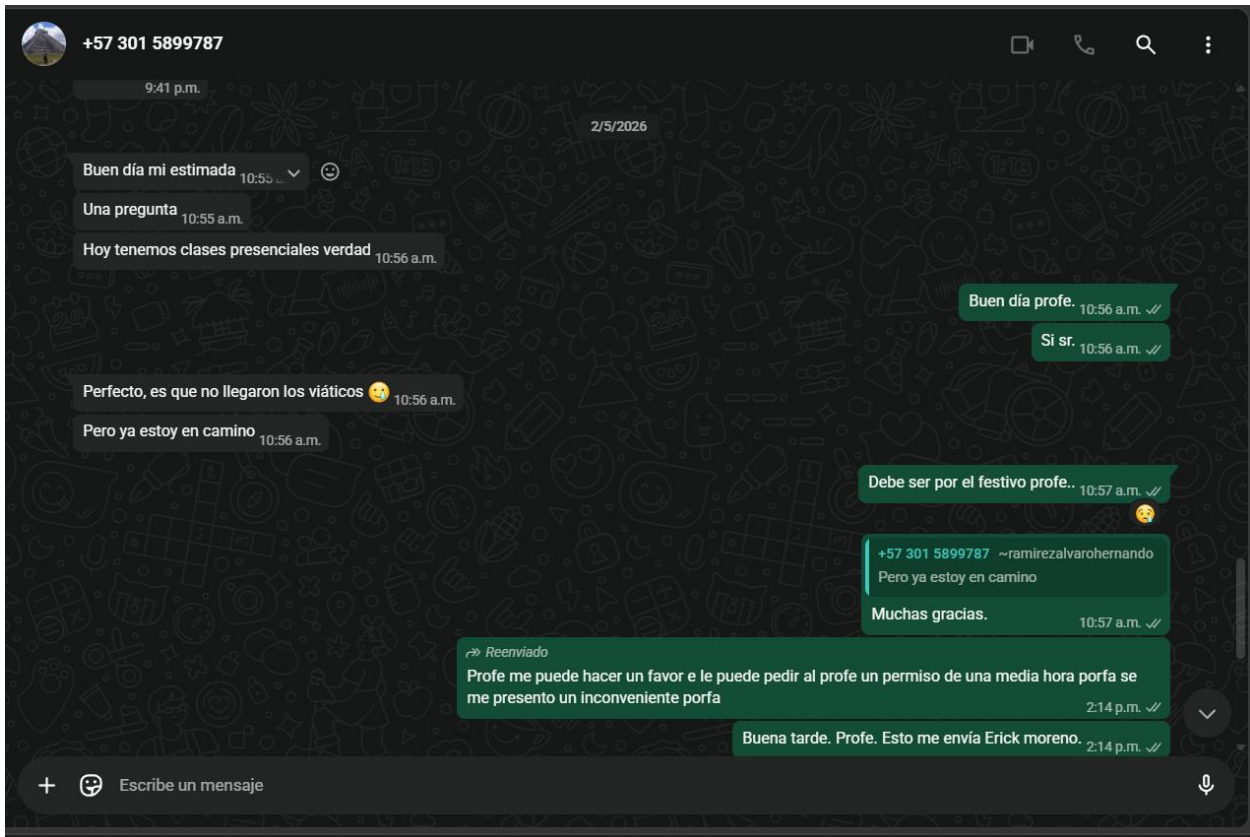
+57 301 5899787

9:41 p.m.

2/5/2026

Buen día mi estimada 10:55

Una pregunta 10:55 a.m.

Hoy tenemos clases presenciales verdad 10:56 a.m.

Buen día profe. 10:56 a.m.

Si sr. 10:56 a.m.

Perfecto, es que no llegaron los viáticos 😢 10:56 a.m.

Pero ya estoy en camino 10:56 a.m.

Debe ser por el festivo profe.. 10:57 a.m.

😥

+57 301 5899787 ~ramirezalvarohernando
Pero ya estoy en camino

Muchas gracias. 10:57 a.m.

Reenviado
Profe me puede hacer un favor e le puede pedir al profe un permiso de una media hora porfa se me presento un inconveniente porfa 2:14 p.m.

Buena tarde. Profe. Esto me envía Erick moreno. 2:14 p.m.

Escribe un mensaje